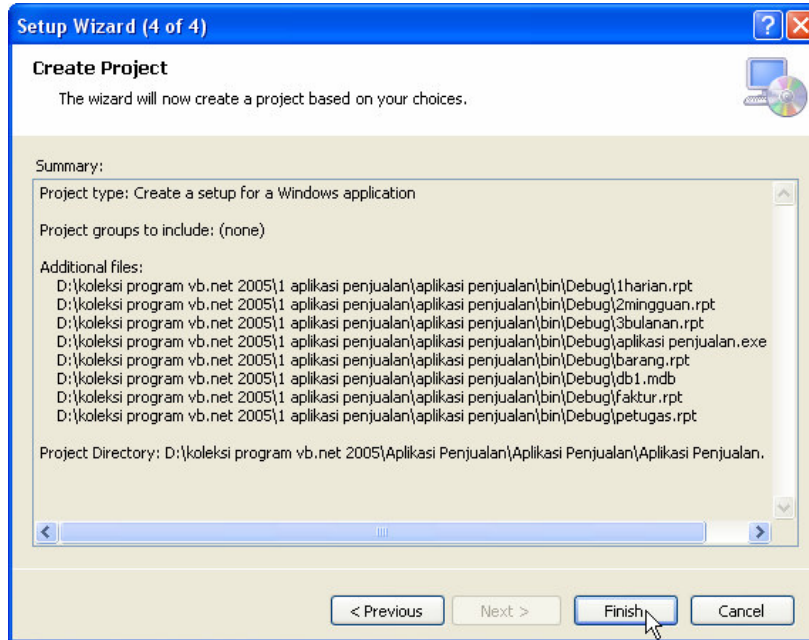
Setup Wizard (4 of 4)

Create Project

The wizard will now create a project based on your choices.

Summary:

Project type: Create a setup for a Windows application

Project groups to include: (none)

Additional files:
D:\koleksi program vb.net 2005\1 aplikasi penjualan\aplikasi penjualan\bin\Debug\1harian.rpt
D:\koleksi program vb.net 2005\1 aplikasi penjualan\aplikasi penjualan\bin\Debug\2mingguan.rpt
D:\koleksi program vb.net 2005\1 aplikasi penjualan\aplikasi penjualan\bin\Debug\3bulanan.rpt
D:\koleksi program vb.net 2005\1 aplikasi penjualan\aplikasi penjualan\bin\Debug\aplikasi penjualan.exe
D:\koleksi program vb.net 2005\1 aplikasi penjualan\aplikasi penjualan\bin\Debug\barang.rpt
D:\koleksi program vb.net 2005\1 aplikasi penjualan\aplikasi penjualan\bin\Debug\db1.mdb
D:\koleksi program vb.net 2005\1 aplikasi penjualan\aplikasi penjualan\bin\Debug\faktur.rpt
D:\koleksi program vb.net 2005\1 aplikasi penjualan\aplikasi penjualan\bin\Debug\petugas.rpt

Project Directory: D:\koleksi program vb.net 2005\Aplikasi Penjualan\Aplikasi Penjualan\Aplikasi Penjualan.

< Previous | Next > | Finish | Cancel